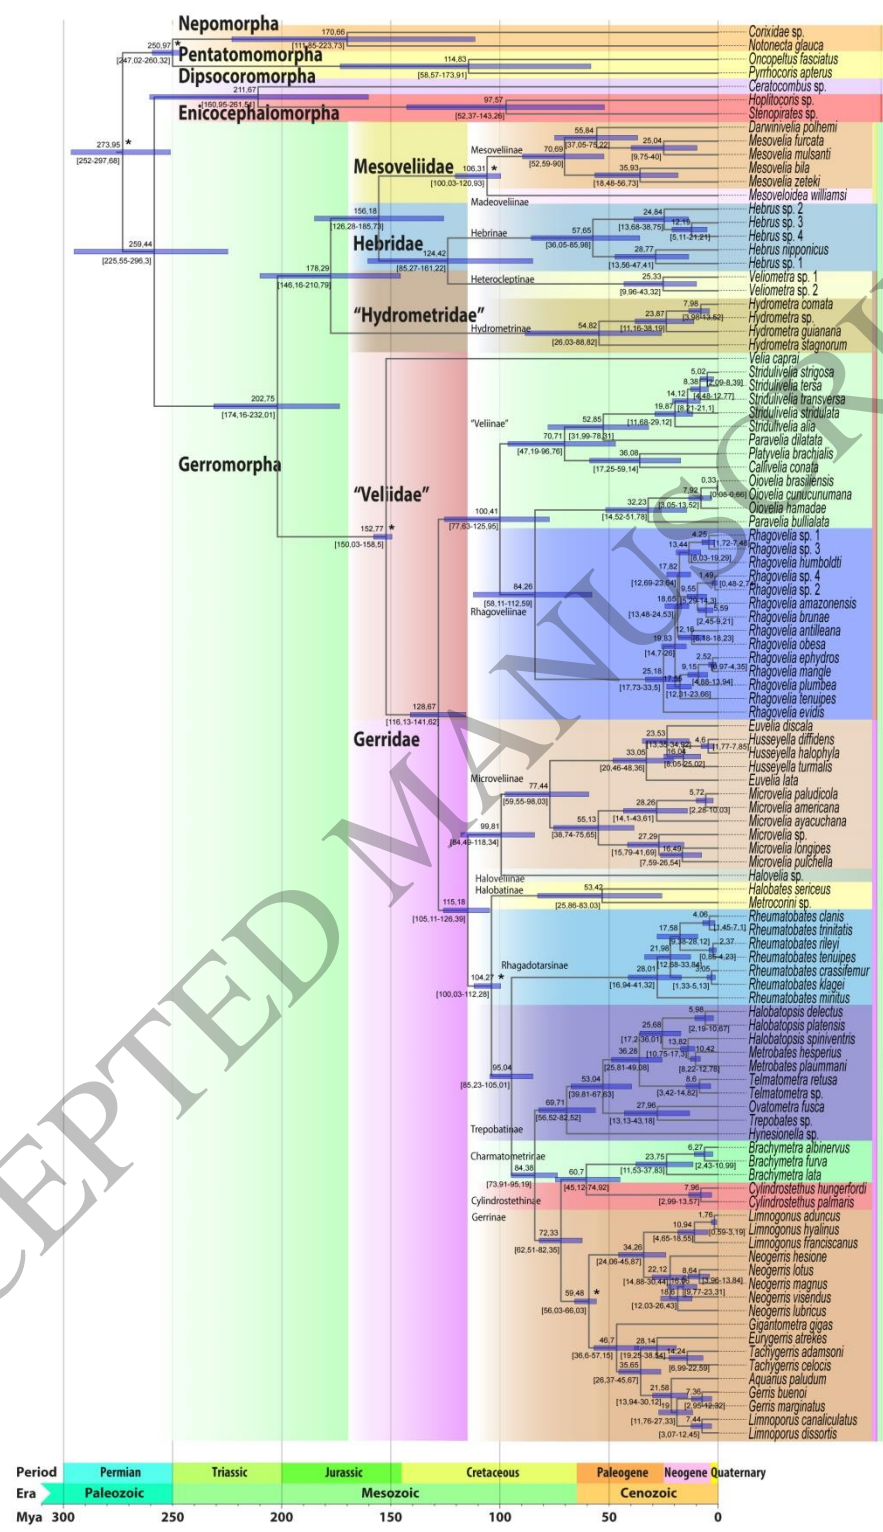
Nepomorpha
Pentatomomorpha
Dipsocoromorpha
Enicocephalomorpha
Mesoveliidae
Hebridae
"Hydrometridae"
Gerromorpha
"Veliidae"
Gerridae

170,66
[117,85-223,73]
250,97 *
[247,02-260,32]
114,83
[58,57-173,91]
211,67
[160,95-261,54]
97,57
[52,37-143,26]
273,95 *
[252-297,68]
259,44
[225,55-296,3]
156,18
[126,28-185,73]
178,29
[146,16-210,79]
202,75
[174,16-232,01]
124,42
[85,27-161,22]
106,31 *
[100,03-120,93]
Mesoveliinae
70,69
[52,59-90]
55,84
[37,05-75,22]
25,04
[9,75-40]
35,93
[18,48-56,73]
Madeoveliinae
Hebrinae
57,65
[36,05-85,98]
24,84
[13,68-38,75]
12,13
[5,11-21,21]
28,77
[13,56-47,41]
Heterocleptinae
25,33
[9,96-43,32]
Hydrometrinae
54,82
[26,03-88,82]
23,87
[11,16-38,19]
7,98
[3,98-13,62]
152,77 *
[150,03-158,5]
"Veliinae"
100,41
[77,63-125,95]
70,71
[47,19-96,76]
52,85
[31,99-78,31]
19,87
[11,68-29,12]
14,12
[8,21-21,1]
8,38
[4,48-12,77]
5,02
[2,09-8,39]
36,08
[17,25-59,14]
32,23
[14,52-51,78]
7,92
[3,05-13,52]
0,33
[0,05-0,66]
Rhagoveliinae
84,26
[58,11-112,59]
13,44
[8,03-19,29]
4,25
[1,72-7,48]
17,82
[12,69-23,64]
1,49
[0,48-2,7]
9,55
18,65
[13,48-24,53]
[2,29-11,3]
5,59
[2,45-9,21]
12,16
[8,18-18,23]
19,83
[14,7-26]
2,52
[0,97-4,39]
25,18
[17,73-33,5]
17,86
9,15
[4,88-13,94]
[12,31-23,66]
128,67
[116,13-141,62]
Microveliinae
99,81
[84,49-118,34]
77,44
[59,55-98,03]
33,05
[20,46-48,36]
23,53
[13,35-34,82]
16,04
[8,05-25,02]
4,6
[1,77-7,85]
55,13
[38,74-75,65]
28,26
[14,1-43,61]
5,72
[2,26-10,03]
27,29
[15,79-41,69]
16,45
[7,59-26,54]
Haloveliinae
Halobatinae
115,18
[105,11-126,39]
53,42
[25,86-83,03]
Rhagadotarsinae
104,27 *
[100,03-112,28]
28,01
[16,94-41,32]
21,98
[12,58-33,84]
17,58
[9,38-26,12]
4,06
[1,45-7,1]
2,37
[0,86-4,23]
3,05
[1,33-5,13]
95,04
[85,23-105,01]
69,71
[56,52-82,52]
53,04
[39,81-67,63]
36,28
[25,81-49,08]
25,68
[17,2-36,01]
13,82
[10,75-17,3]
5,98
[2,19-10,67]
10,42
[8,22-12,78]
8,6
[3,42-14,82]
27,96
[13,13-43,18]
Trepobatinae
Charmatometrinae
84,38
[73,91-95,19]
60,7
[45,12-74,92]
23,75
[11,53-37,83]
6,27
[2,43-10,99]
Cylindrostethinae
7,96
[2,99-13,57]
Gerrinae
72,33
[62,51-82,35]
10,94
[4,65-18,55]
1,76
[0,59-3,19]
34,26
[24,06-45,67]
22,12
[14,88-30,44]
8,64
[3,96-13,84]
15,68
18,6
[9,77-23,31]
[12,03-26,43]
59,48 *
[56,03-66,03]
46,7
[36,6-57,15]
28,14
[19,25-38,54]
14,24
[6,99-22,59]
35,65
[26,37-45,67]
21,58
[13,94-30,12]
7,36
[2,95-12,92]
19
[11,76-27,33]
7,44
[3,07-12,45]

Corixidae sp.
Notonecta glauca
Oncopeltus fasciatus
Pyrrhocoris apterus
Ceratocombus sp.
Hoplitocoris sp.
Stenopirates sp.
Darwinivelia polhemi
Mesovelia furcata
Mesovelia mulsanti
Mesovelia bila
Mesovelia zeteki
Mesoveloidea williamsi
Hebrus sp. 2
Hebrus sp. 3
Hebrus sp. 4
Hebrus nipponicus
Hebrus sp. 1
Veliometra sp. 1
Veliometra sp. 2
Hydrometra comata
Hydrometra sp.
Hydrometra guianana
Hydrometra stagnorum
Velia caprai
Stridulivelia strigosa
Stridulivelia tersa
Stridulivelia transversa
Stridulivelia stridulata
Stridulivelia alia
Paravelia dilatata
Platyvelia brachialis
Callivelia conata
Oiovelia brasiliensis
Oiovelia cunucunumana
Oiovelia hamadae
Paravelia bullialata
Rhagovelia sp. 1
Rhagovelia sp. 3
Rhagovelia humboldti
Rhagovelia sp. 4
Rhagovelia sp. 2
Rhagovelia amazonensis
Rhagovelia brunae
Rhagovelia antilleana
Rhagovelia obesa
Rhagovelia ephydros
Rhagovelia mangle
Rhagovelia plumbea
Rhagovelia tenuipes
Rhagovelia evidis
Euvelia discala
Husseyella diffidens
Husseyella halophyla
Husseyella turmalis
Euvelia lata
Microvelia paludicola
Microvelia americana
Microvelia ayacuchana
Microvelia sp.
Microvelia longipes
Microvelia pulchella
Halovelia sp.
Halobates sericeus
Metrocoris sp.
Rheumatobates clanis
Rheumatobates trinitatis
Rheumatobates rileyi
Rheumatobates tenuipes
Rheumatobates crassifemur
Rheumatobates klagei
Rheumatobates minutus
Halobatopsis delectus
Halobatopsis platensis
Halobatopsis spiniventris
Metrobates hesperius
Metrobates plaummani
Telmatometra retusa
Telmatometra sp.
Ovatometra fusca
Trepobates sp.
Hynesionella sp.
Brachymetra albinervus
Brachymetra furva
Brachymetra lata
Cylindrostethus hungerfordi
Cylindrostethus palmaris
Limnogonus aduncus
Limnogonus hyalinus
Limnogonus franciscanus
Neogerris hesione
Neogerris lotus
Neogerris magnus
Neogerris visendus
Neogerris lubricus
Gigantometra gigas
Eurygerris atrekes
Tachygerris adamsoni
Tachygerris celocis
Aquarius paludum
Gerris buenoi
Gerris marginatus
Limnoporus canaliculatus
Limnoporus dissortis

| Period | Permian | Triassic | Jurassic | Cretaceous | Paleogene | Neogene | Quaternary |
|---|---|---|---|---|---|---|---|
| Era | Paleozoic | Mesozoic | | | Cenozoic | | |

Mya 300 250 200 150 100 50 0

ACCEPTED MANUSCRIPT